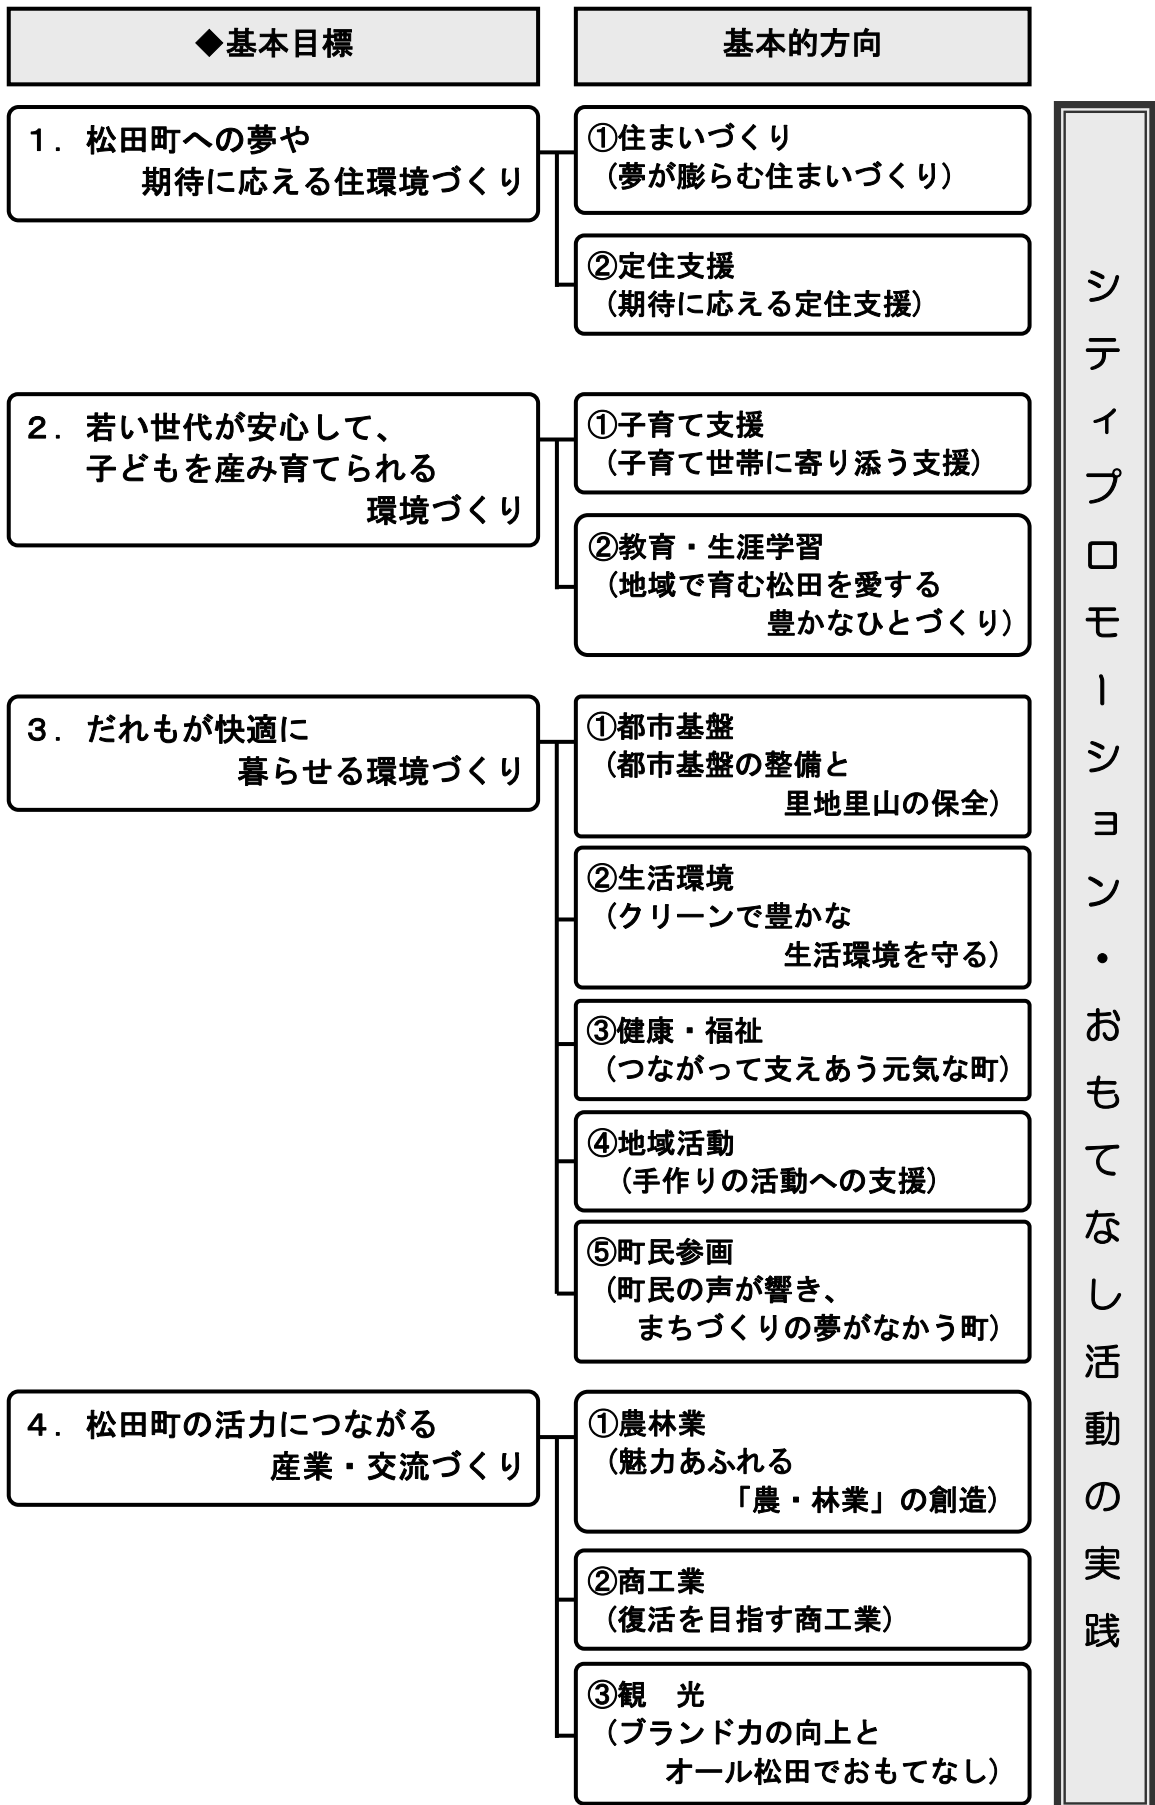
◆基本目標

基本的方向

1．松田町への夢や期待に応える住環境づくり

①住まいづくり（夢が膨らむ住まいづくり）

②定住支援（期待に応える定住支援）

2．若い世代が安心して、子どもを産み育てられる環境づくり

①子育て支援（子育て世帯に寄り添う支援）

②教育・生涯学習（地域で育む松田を愛する豊かなひとづくり）

3．だれもが快適に暮らせる環境づくり

①都市基盤（都市基盤の整備と里地里山の保全）

②生活環境（クリーンで豊かな生活環境を守る）

③健康・福祉（つながって支えあう元気な町）

④地域活動（手作りの活動への支援）

⑤町民参画（町民の声が響き、まちづくりの夢がなかう町）

4．松田町の活力につながる産業・交流づくり

①農林業（魅力あふれる「農・林業」の創造）

②商工業（復活を目指す商工業）

③観　光（ブランド力の向上とオール松田でおもてなし）

シティプロモーション・おもてなし活動の実践